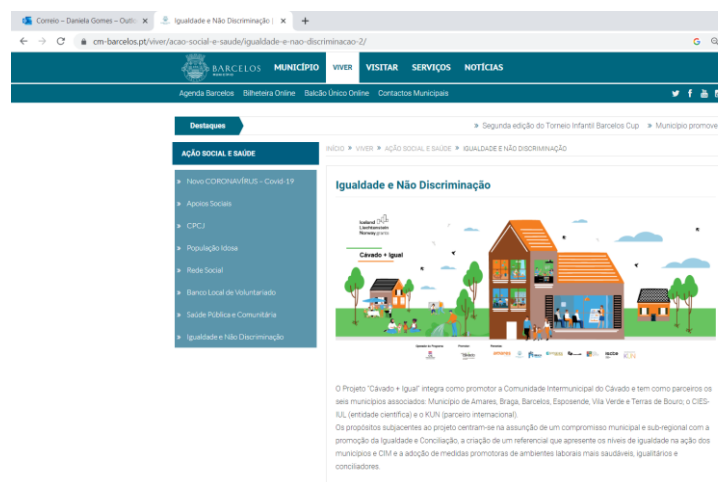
Correio – Daniela Gomes – Outl ×

Igualdade e Não Discriminação | ×

+

cm-barcelos.pt/viver/acao-social-e-saude/igualdade-e-nao-discriminacao-2/

BARCELOS MUNICÍPIO

MUNICÍPIO VIVER VISITAR SERVIÇOS NOTÍCIAS

Agenda Barcelos Bilheteira Online Balcão Único Online Contactos Municipais

Destaques

» Segunda edição do Torneio Infantil Barcelos Cup » Município promove

AÇÃO SOCIAL E SAÚDE

INÍCIO » VIVER » AÇÃO SOCIAL E SAÚDE » IGUALDADE E NÃO DISCRIMINAÇÃO

» Novo CORONAVÍRUS – Covid-19

» Apoios Sociais

» CPCJ

» População Idosa

» Rede Social

» Banco Local de Voluntariado

» Saúde Pública e Comunitária

» Igualdade e Não Discriminação

Igualdade e Não Discriminação

Iceland Liechtenstein Norway grants

Cávado + Igual

O Projeto "Cávado + Igual" integra como promotor a Comunidade Intermunicipal do Cávado e tem como parceiros os seis municípios associados: Município de Amares, Braga, Barcelos, Esposende, Vila Verde e Terras de Bouro; o CIES-IUL (entidade científica) e o KUN (parceiro internacional).

Os propósitos subjacentes ao projeto centram-se na assunção de um compromisso municipal e sub-regional com a promoção da Igualdade e Conciliação, a criação de um referencial que apresente os níveis de igualdade na ação dos municípios e CIM e a adoção de medidas promotoras de ambientes laborais mais saudáveis, igualitários e conciliadores.